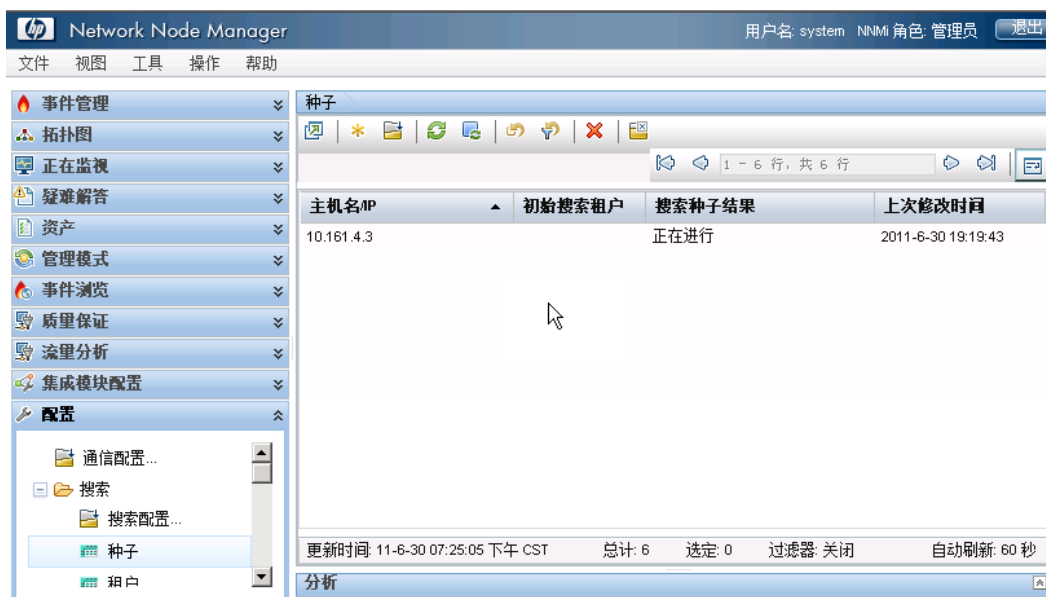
Network Node Manager
用户名: system NNMi 角色: 管理员 退出

文件 视图 工具 操作 帮助

事件管理
拓扑图
正在监视
疑难解答
资产
管理模式
事件浏览
质量保证
流量分析
集成模块配置
配置
通信配置...
搜索
搜索配置...
种子
租户

种子

1 - 6 行, 共 6 行

| 主机名/IP | 初始搜索租户 | 搜索种子结果 | 上次修改时间 |
|---|---|---|---|
| 10.161.4.3 | | 正在进行 | 2011-6-30 19:19:43 |

更新时间: 11-6-30 07:25:05 下午 CST 总计: 6 选定: 0 过滤器: 关闭 自动刷新: 60 秒

分析